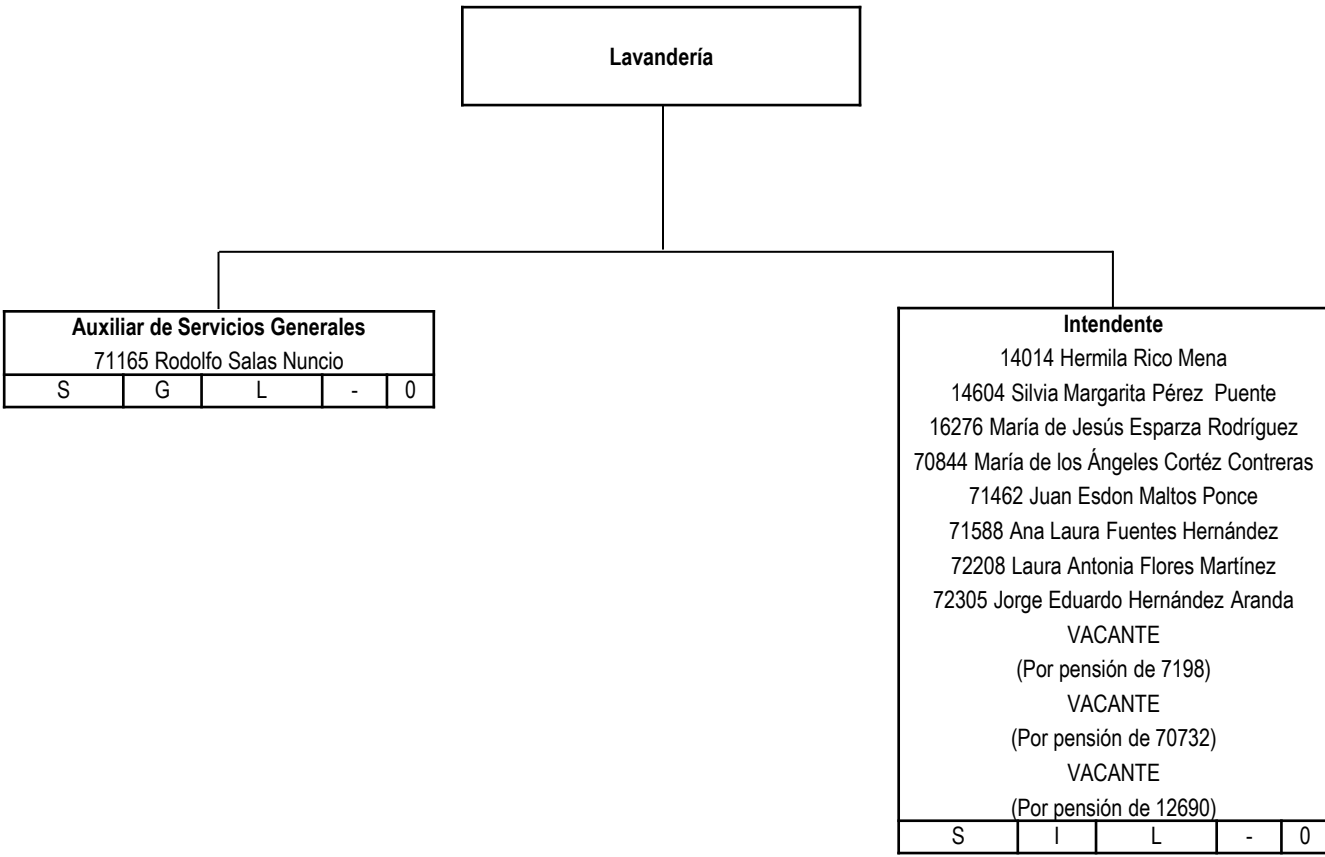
Lavandería

Auxiliar de Servicios Generales
71165 Rodolfo Salas Nuncio

| S | G | L | - | 0 |
|---|---|---|---|---|

Intendente
14014 Hermila Rico Mena
14604 Silvia Margarita Pérez Puente
16276 María de Jesús Esparza Rodríguez
70844 María de los Ángeles Cortéz Contreras
71462 Juan Esdon Maltos Ponce
71588 Ana Laura Fuentes Hernández
72208 Laura Antonia Flores Martínez
72305 Jorge Eduardo Hernández Aranda
VACANTE
(Por pensión de 7198)
VACANTE
(Por pensión de 70732)
VACANTE
(Por pensión de 12690)

| S | I | L | - | 0 |
|---|---|---|---|---|